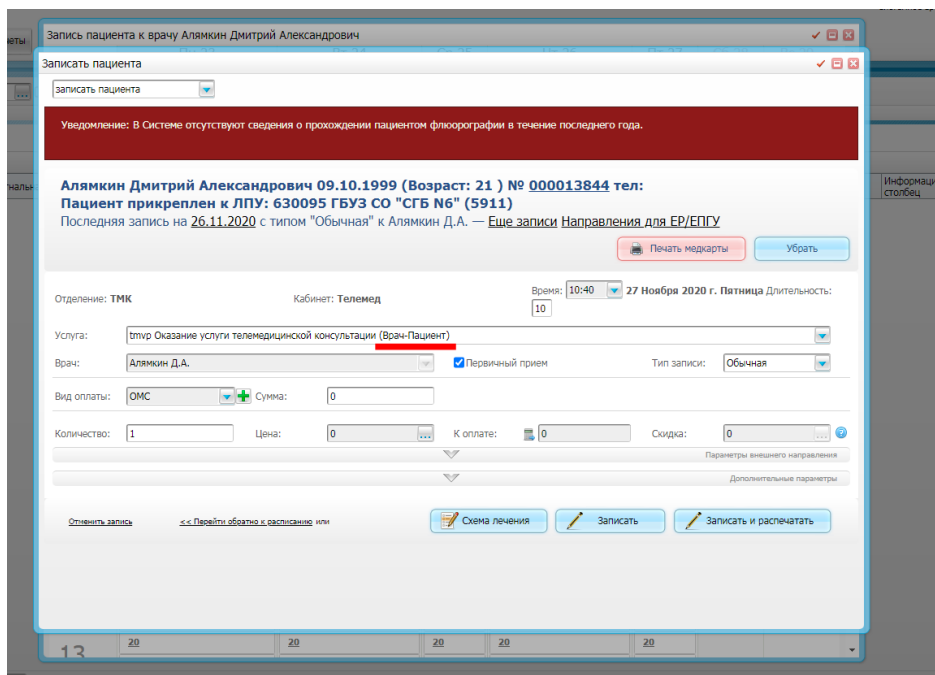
еты

Запись пациента к врачу Алямкин Дмитрий Александрович

Записать пациента

записать пациента

Уведомление: В Системе отсутствуют сведения о прохождении пациентом флюорографии в течение последнего года.

Алямкин Дмитрий Александрович 09.10.1999 (Возраст: 21 ) № 000013844 тел:
Пациент прикреплен к ЛПУ: 630095 ГБУЗ СО "СГБ N6" (5911)
Последняя запись на 26.11.2020 с типом "Обычная" к Алямкин Д.А. — Еще записи Направления для ЕР/ЕПГУ

Печать медкарты

Убрать

Отделение: ТМК

Кабинет: Телемед

Время: 10:40 27 Ноября 2020 г. Пятница Длительность: 10

Услуга: tmvp Оказание услуги телемедицинской консультации (Врач-Пациент)

Врач: Алямкин Д.А.

Первичный прием

Тип записи: Обычная

Вид оплаты: ОМС

Сумма: 0

Количество: 1

Цена: 0

К оплате: 0

Скидка: 0

Параметры внешнего направления

Дополнительные параметры

Отменить запись

<< Перейти обратно к расписанию или

Схема лечения

Записать

Записать и распечатать

Информац столбец

тальн

13

20

20

20

20

20

20